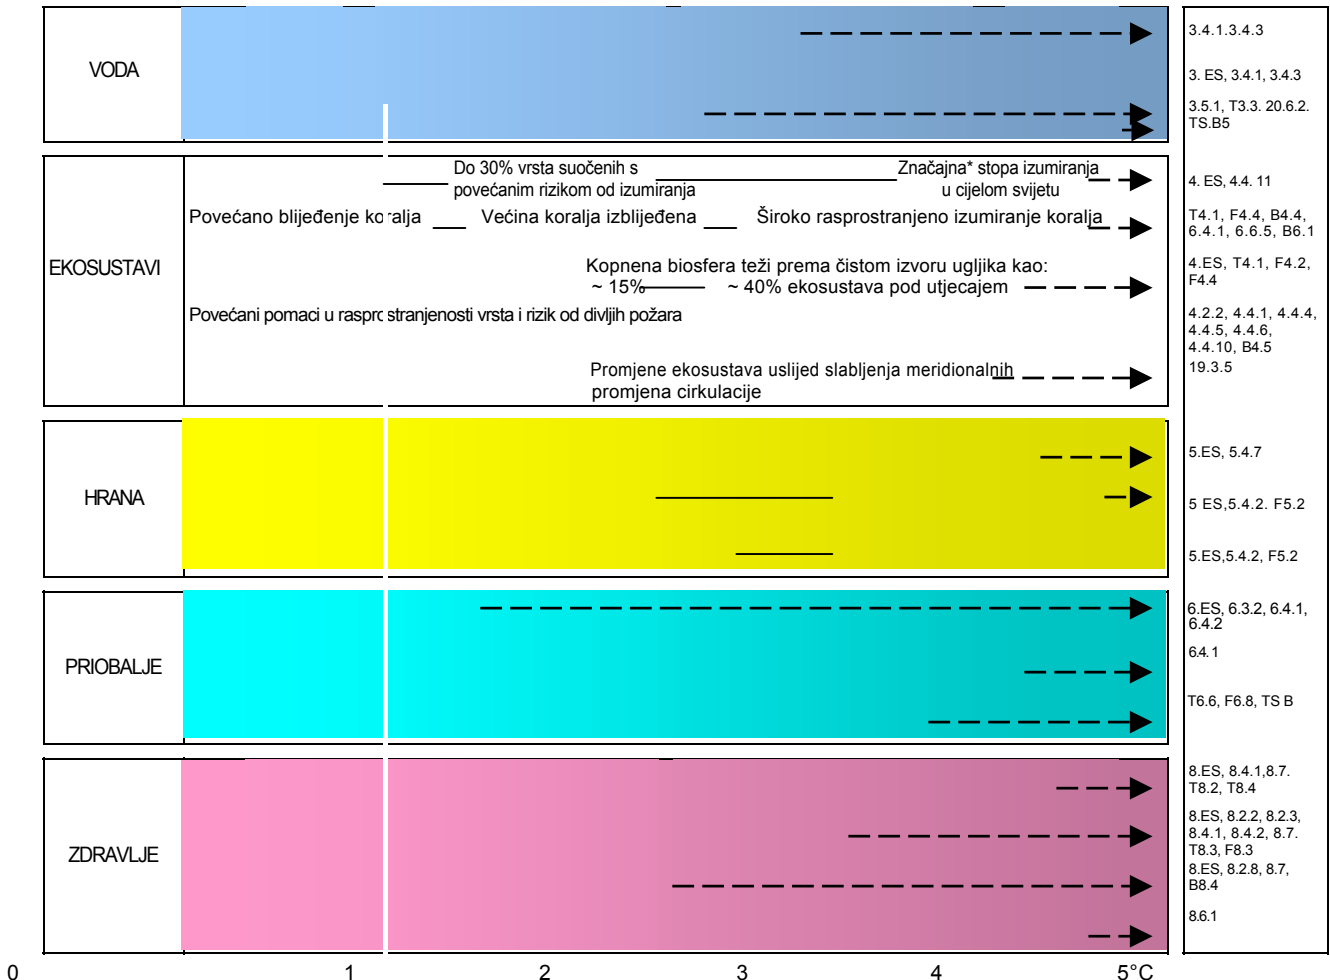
VODA

3.4.1.3.4.3

3. ES, 3.4.1, 3.4.3

3.5.1, T3.3. 20.6.2. TS.B5

EKOSUSTAVI

Do 30% vrsta suočenih s povećanim rizikom od izumiranja

Značajna* stopa izumiranja u cijelom svijetu

4. ES, 4.4. 11

Povećano blijeđenje koralja Većina koralja izblijeđena Široko rasprostranjeno izumiranje koralja

T4.1, F4.4, B4.4, 6.4.1, 6.6.5, B6.1

Kopnena biosfera teži prema čistom izvoru ugljika kao: ~ 15% ~ 40% ekosustava pod utjecajem

4.ES, T4.1, F4.2, F4.4

Povećani pomaci u rasprostranjenosti vrsta i rizik od divljih požara

4.2.2, 4.4.1, 4.4.4, 4.4.5, 4.4.6, 4.4.10, B4.5

Promjene ekosustava uslijed slabljenja meridionalnih promjena cirkulacije

19.3.5

HRANA

5.ES, 5.4.7

5 ES,5.4.2. F5.2

5.ES,5.4.2, F5.2

PRIOBALJE

6.ES, 6.3.2, 6.4.1, 6.4.2

6.4.1

T6.6, F6.8, TS B

ZDRAVLJE

8.ES, 8.4.1,8.7. T8.2, T8.4

8.ES, 8.2.2, 8.2.3, 8.4.1, 8.4.2, 8.7. T8.3, F8.3

8.ES, 8.2.8, 8.7, B8.4

8.6.1

0 1 2 3 4 5°C